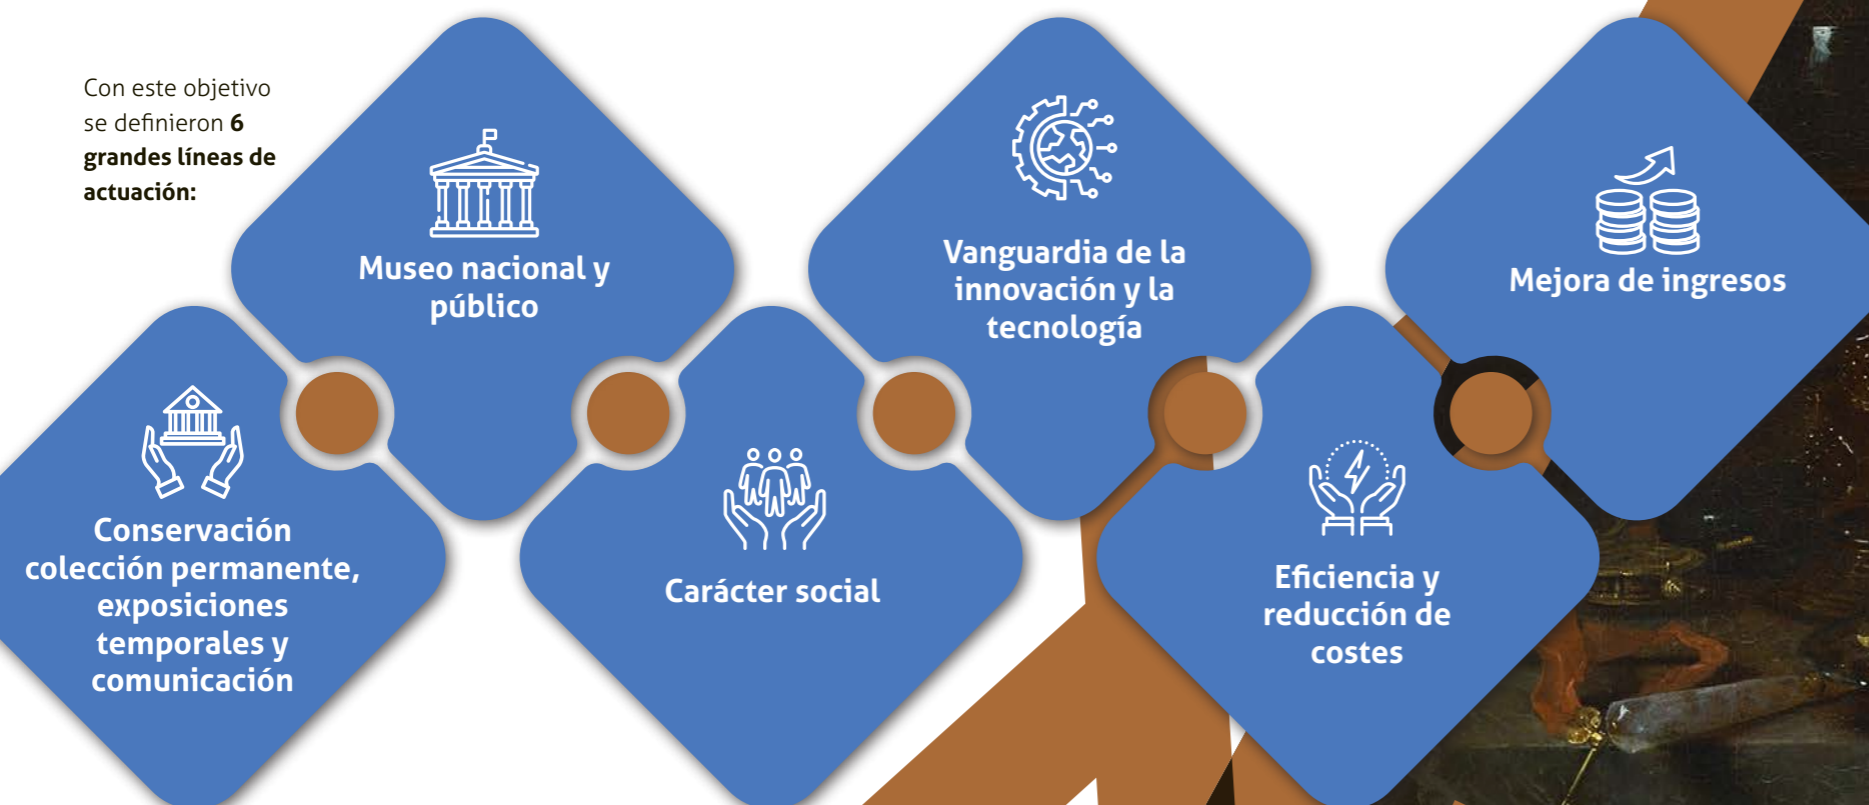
Con este objetivo se definieron **6 grandes líneas de actuación:**

Conservación colección permanente, exposiciones temporales y comunicación

Museo nacional y público

Carácter social

Vanguardia de la innovación y la tecnología

Eficiencia y reducción de costes

Mejora de ingresos